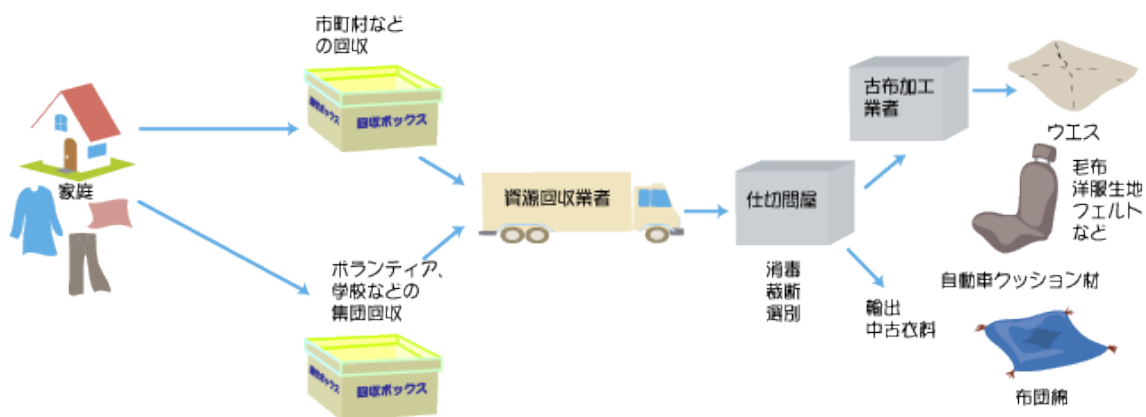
市町村などの回収

回収ボックス
回収ボックス

家庭

ボランティア、学校などの集団回収

回収ボックス
回収ボックス

資源回収業者

仕切問屋

消毒
裁断
選別

古布加工業者

ウエス

毛布
洋服生地
フェルト
など

自動車クッション材

輸出
中古衣料

布団綿